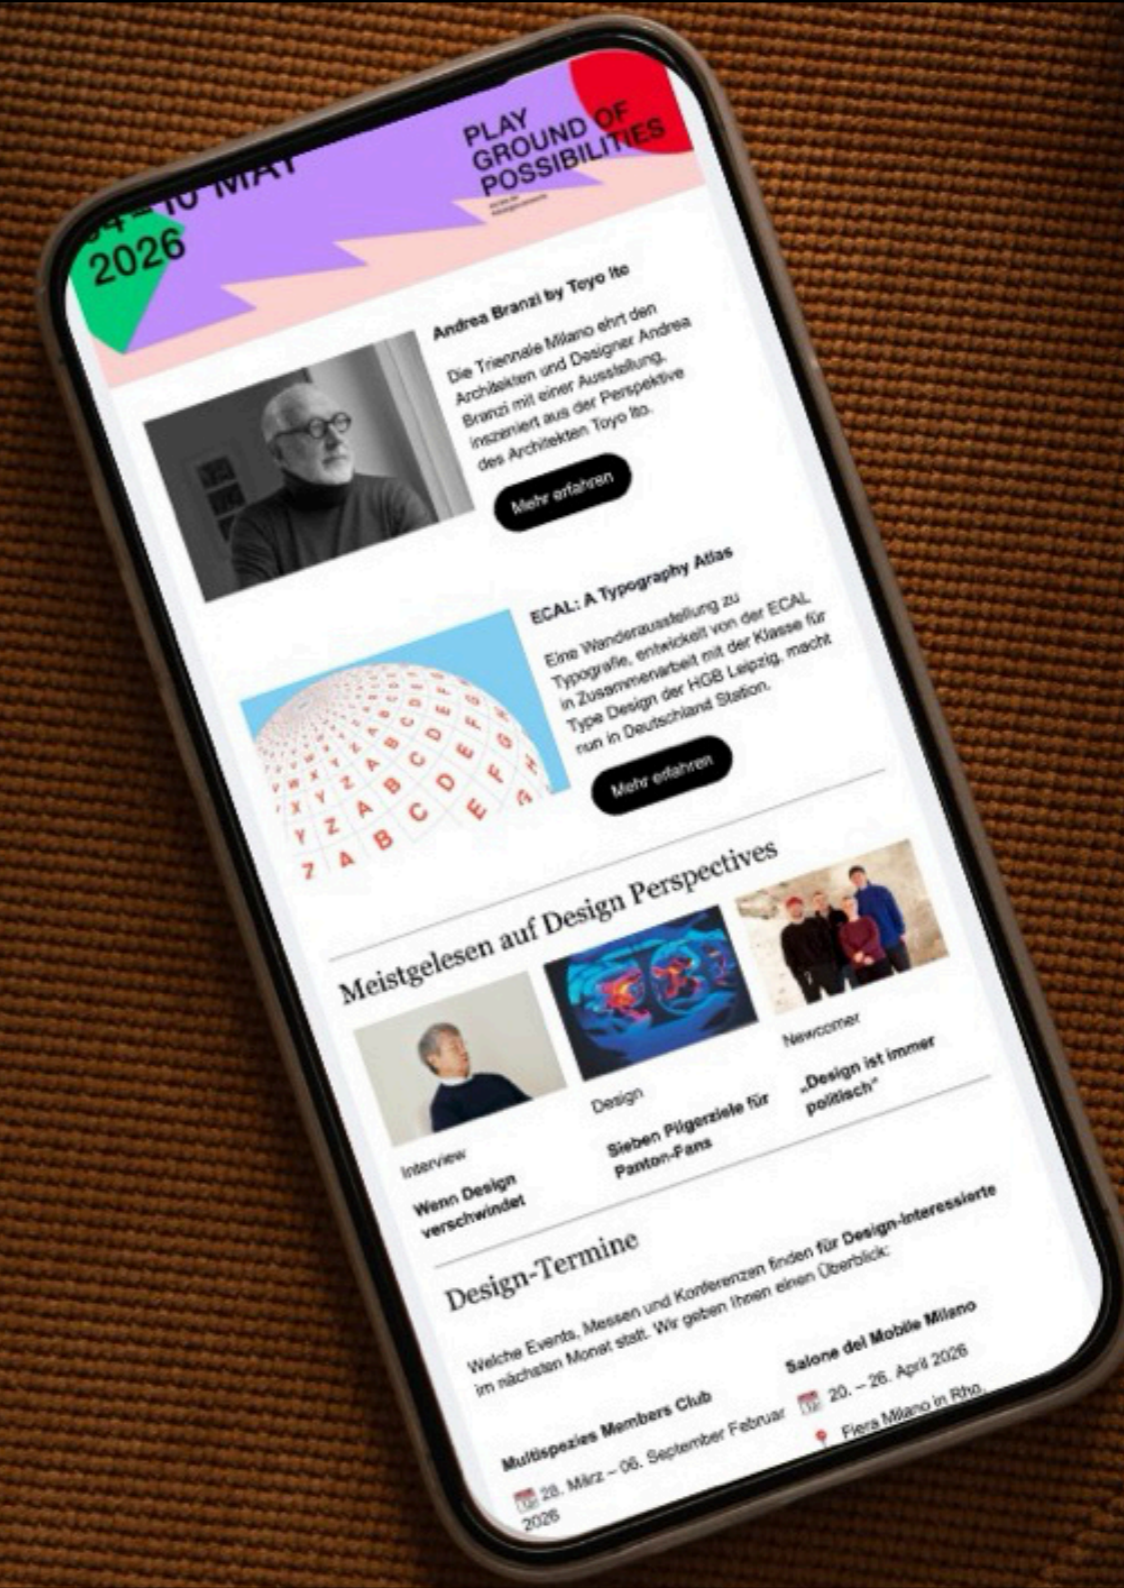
04 – 10 MAY 2026

PLAY GROUND OF POSSIBILITIES

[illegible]

Andrea Branzi by Toyo Ito

Die Triennale Milano ehrt den Architekten und Designer Andrea Branzi mit einer Ausstellung, inszeniert aus der Perspektive des Architekten Toyo Ito.

Mehr erfahren

ECAL: A Typography Atlas

Eine Wanderausstellung zu Typografie, entwickelt von der ECAL in Zusammenarbeit mit der Klasse für Type Design der HGB Leipzig, macht nun in Deutschland Station.

Mehr erfahren

Meistgelesen auf Design Perspectives

Interview
Wenn Design verschwindet

Design
Sieben Pilgerziele für Panton-Fans

Newcomer
„Design ist immer politisch"

Design-Termine

Welche Events, Messen und Konferenzen finden für Design-Interessierte im nächsten Monat statt. Wir geben Ihnen einen Überblick:

Multispezies Members Club
28. März – 06. September Februar 2026

Salone del Mobile Milano
20. – 26. April 2026
Fiera Milano in Rho